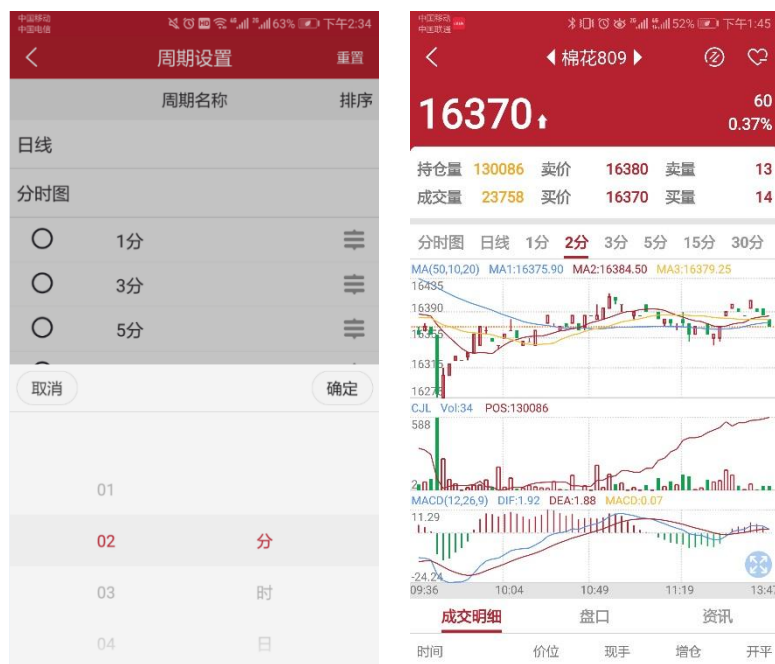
中国移动
中国电信
63% 下午2:34

周期设置
重置

周期名称
排序

日线

分时图

1分

3分

5分

取消
确定

01
02 分
03 时
04 日

中国移动
中国联通
52% 下午1:45

棉花809

16370
60
0.37%

持仓量 130086 卖价 16380 卖量 13
成交量 23758 买价 16370 买量 14

分时图 日线 1分 2分 3分 5分 15分 30分

MA(50,10,20) MA1:16375.90 MA2:16384.50 MA3:16379.25
16435
16390
16356
16315
16275

CJL Vol:34 POS:130086
588
2

MACD(12,26,9) DIF:1.92 DEA:1.88 MACD:0.07
11.29
-24.24
09:36 10:04 10:49 11:19 13:47

成交明细 盘口 资讯

时间 价位 现手 增仓 开平